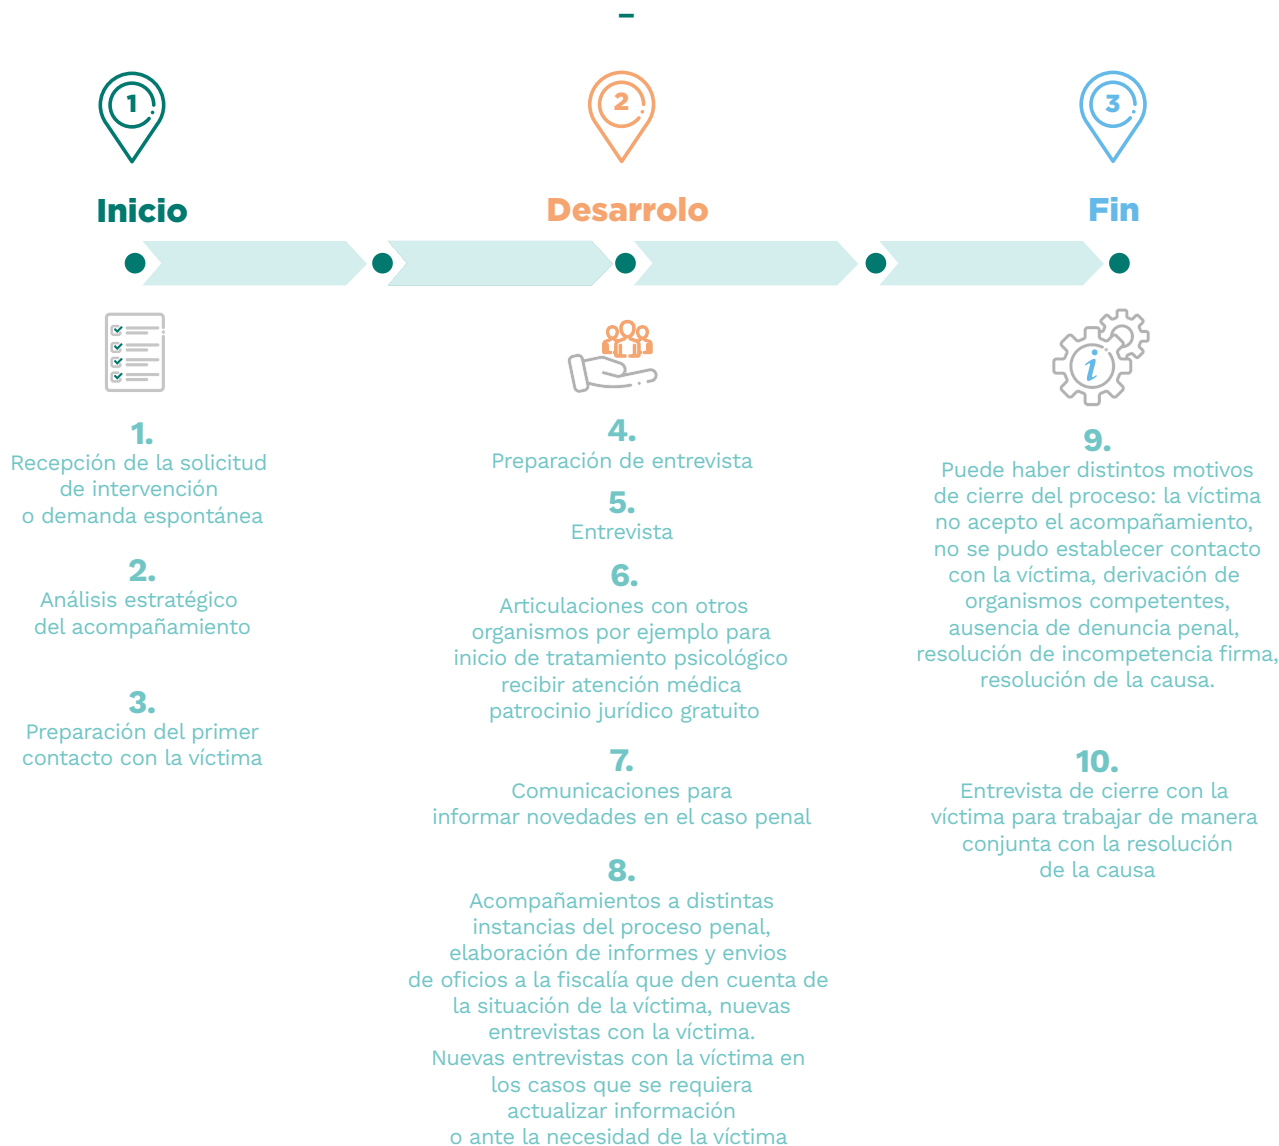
1

Inicio

2

Desarrolo

3

Fin

1.
Recepción de la solicitud de intervención o demanda espontánea

2.
Análisis estratégico del acompañamiento

3.
Preparación del primer contacto con la víctima

4.
Preparación de entrevista

5.
Entrevista

6.
Articulaciones con otros organismos por ejemplo para inicio de tratamiento psicológico recibir atención médica patrocinio jurídico gratuito

7.
Comunicaciones para informar novedades en el caso penal

8.
Acompañamientos a distintas instancias del proceso penal, elaboración de informes y envios de oficios a la fiscalía que den cuenta de la situación de la víctima, nuevas entrevistas con la víctima. Nuevas entrevistas con la víctima en los casos que se requiera actualizar información o ante la necesidad de la víctima

9.
Puede haber distintos motivos de cierre del proceso: la víctima no acepto el acompañamiento, no se pudo establecer contacto con la víctima, derivación de organismos competentes, ausencia de denuncia penal, resolución de incompetencia firma, resolución de la causa.

10.
Entrevista de cierre con la víctima para trabajar de manera conjunta con la resolución de la causa